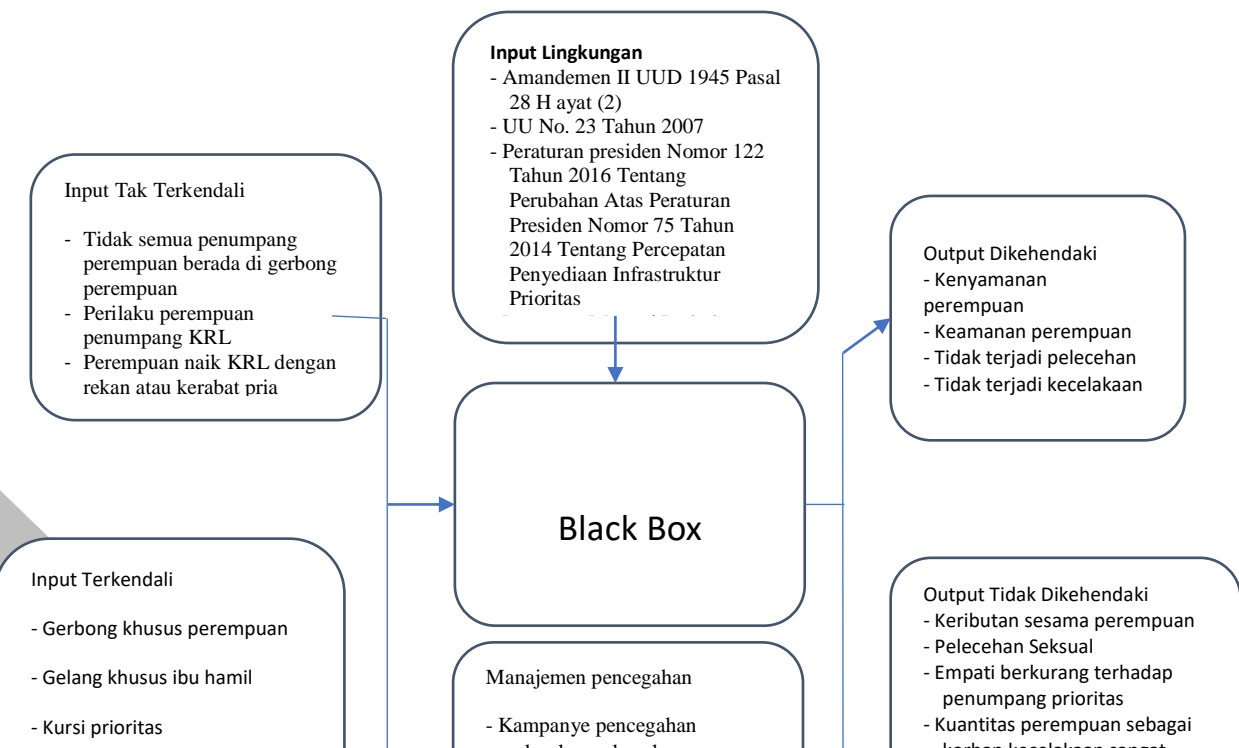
Input Lingkungan
- Amandemen II UUD 1945 Pasal 28 H ayat (2)
- UU No. 23 Tahun 2007
- Peraturan presiden Nomor 122 Tahun 2016 Tentang Perubahan Atas Peraturan Presiden Nomor 75 Tahun 2014 Tentang Percepatan Penyediaan Infrastruktur Prioritas
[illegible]

Input Tak Terkendali

- Tidak semua penumpang perempuan berada di gerbong perempuan
- Perilaku perempuan penumpang KRL
- Perempuan naik KRL dengan rekan atau kerabat pria

Output Dikehendaki
- Kenyamanan perempuan
- Keamanan perempuan
- Tidak terjadi pelecehan
- Tidak terjadi kecelakaan

Black Box

Input Terkendali

- Gerbong khusus perempuan

- Gelang khusus ibu hamil

- Kursi prioritas

Manajemen pencegahan

- Kampanye pencegahan
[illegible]

Output Tidak Dikehendaki
- Keributan sesama perempuan
- Pelecehan Seksual
- Empati berkurang terhadap penumpang prioritas
- Kuantitas perempuan sebagai korban kecelakaan sangat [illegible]